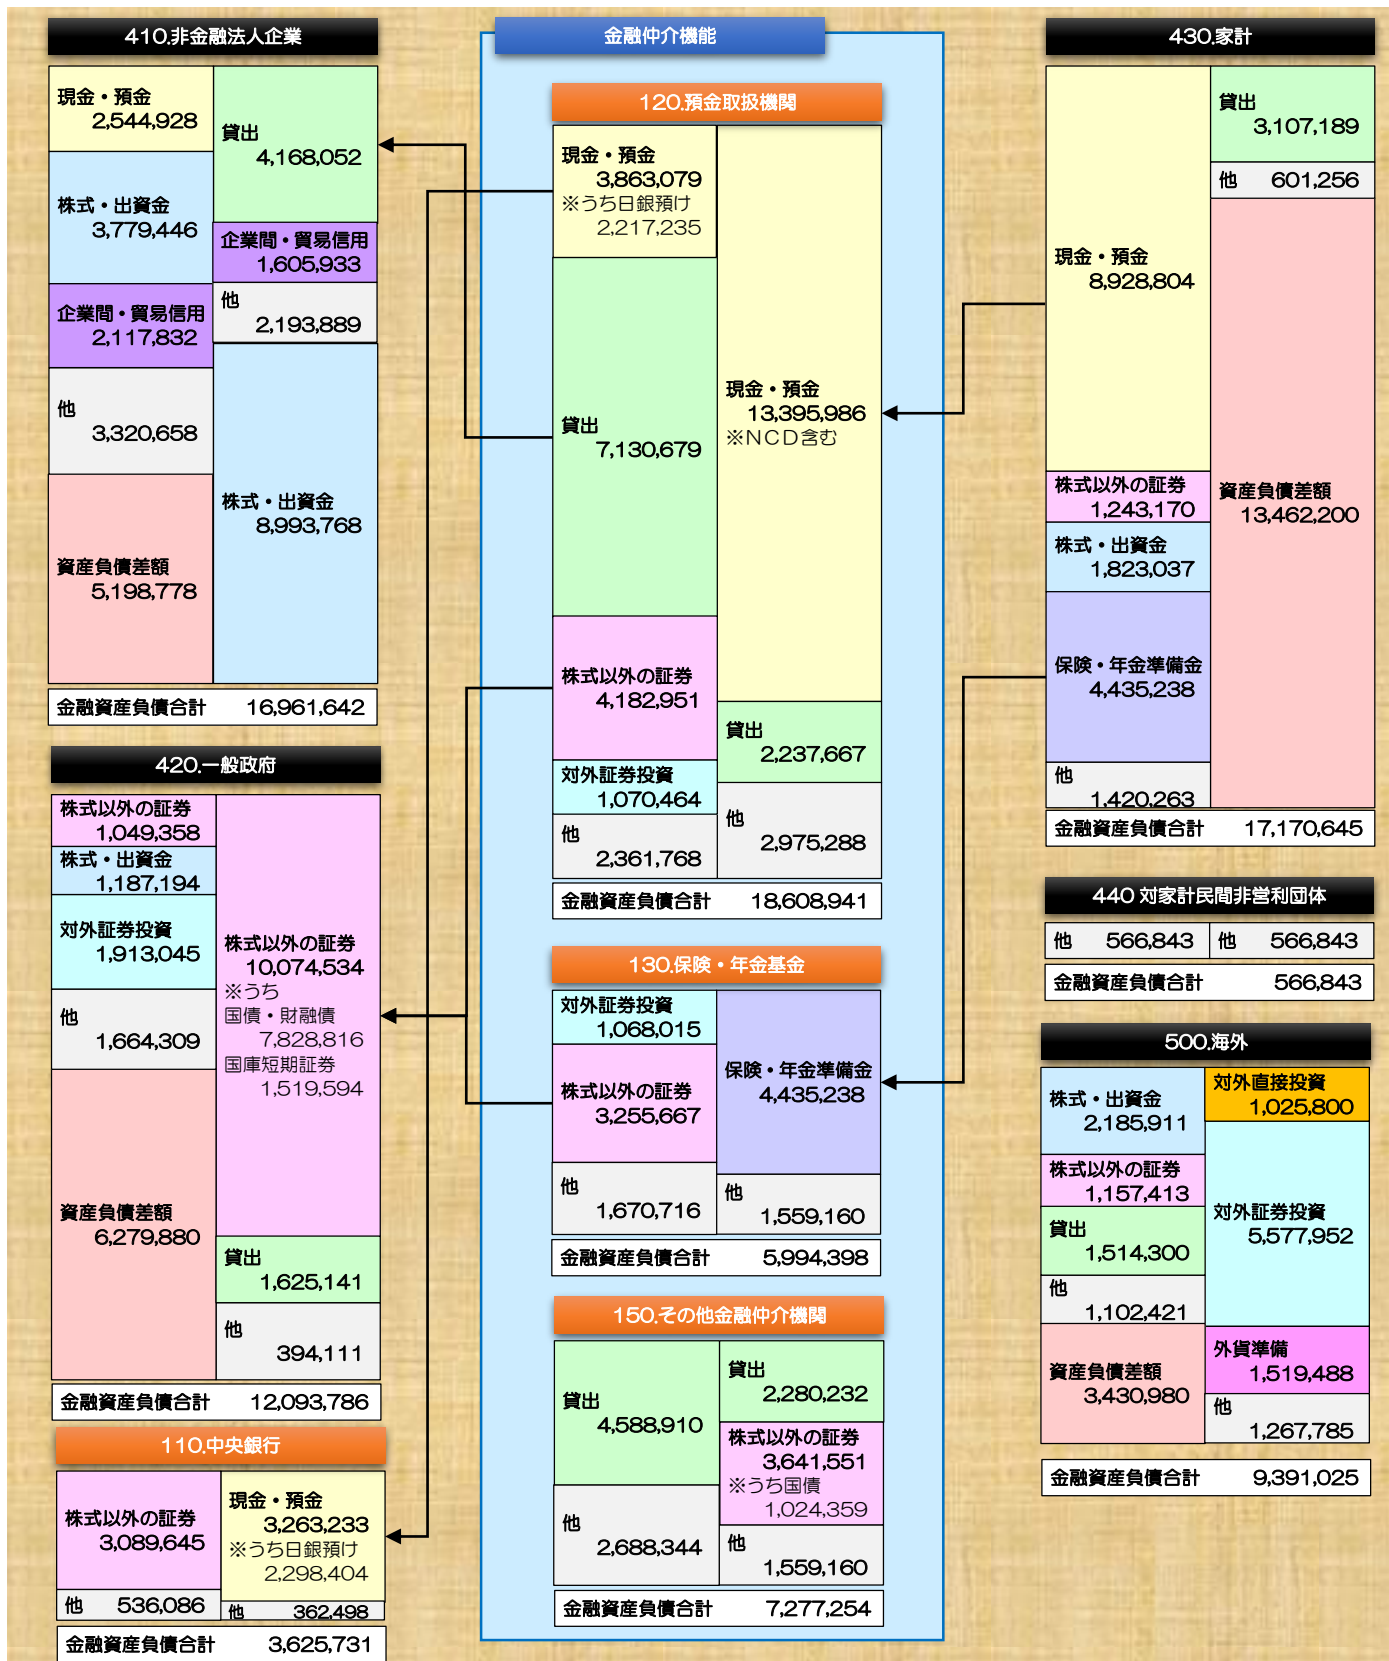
410.非金融法人企業

現金・預金
2,544,928

株式・出資金
3,779,446

企業間・貿易信用
2,117,832

他
3,320,658

資産負債差額
5,198,778

貸出
4,168,052

企業間・貿易信用
1,605,933

他
2,193,889

株式・出資金
8,993,768

金融資産負債合計 16,961,642

420.一般政府

株式以外の証券
1,049,358

株式・出資金
1,187,194

対外証券投資
1,913,045

他
1,664,309

資産負債差額
6,279,880

株式以外の証券
10,074,534
※うち
国債・財融債
7,828,816
国庫短期証券
1,519,594

貸出
1,625,141

他
394,111

金融資産負債合計 12,093,786

110.中央銀行

株式以外の証券
3,089,645

他 536,086

現金・預金
3,263,233
※うち日銀預け
2,298,404

他 362,498

金融資産負債合計 3,625,731

金融仲介機能

120.預金取扱機関

現金・預金
3,863,079
※うち日銀預け
2,217,235

貸出
7,130,679

株式以外の証券
4,182,951

対外証券投資
1,070,464

他
2,361,768

現金・預金
13,395,986
※NCD含む

貸出
2,237,667

他
2,975,288

金融資産負債合計 18,608,941

130.保険・年金基金

対外証券投資
1,068,015

株式以外の証券
3,255,667

他
1,670,716

保険・年金準備金
4,435,238

他
1,559,160

金融資産負債合計 5,994,398

150.その他金融仲介機関

貸出
4,588,910

他
2,688,344

貸出
2,280,232

株式以外の証券
3,641,551
※うち国債
1,024,359

他
1,559,160

金融資産負債合計 7,277,254

430.家計

現金・預金
8,928,804

株式以外の証券
1,243,170

株式・出資金
1,823,037

保険・年金準備金
4,435,238

他
1,420,263

貸出
3,107,189

他 601,256

資産負債差額
13,462,200

金融資産負債合計 17,170,645

440 対家計民間非営利団体

他 566,843 | 他 566,843

金融資産負債合計 566,843

500.海外

株式・出資金
2,185,911

株式以外の証券
1,157,413

貸出
1,514,300

他
1,102,421

資産負債差額
3,430,980

対外直接投資
1,025,800

対外証券投資
5,577,952

外貨準備
1,519,488

他
1,267,785

金融資産負債合計 9,391,025